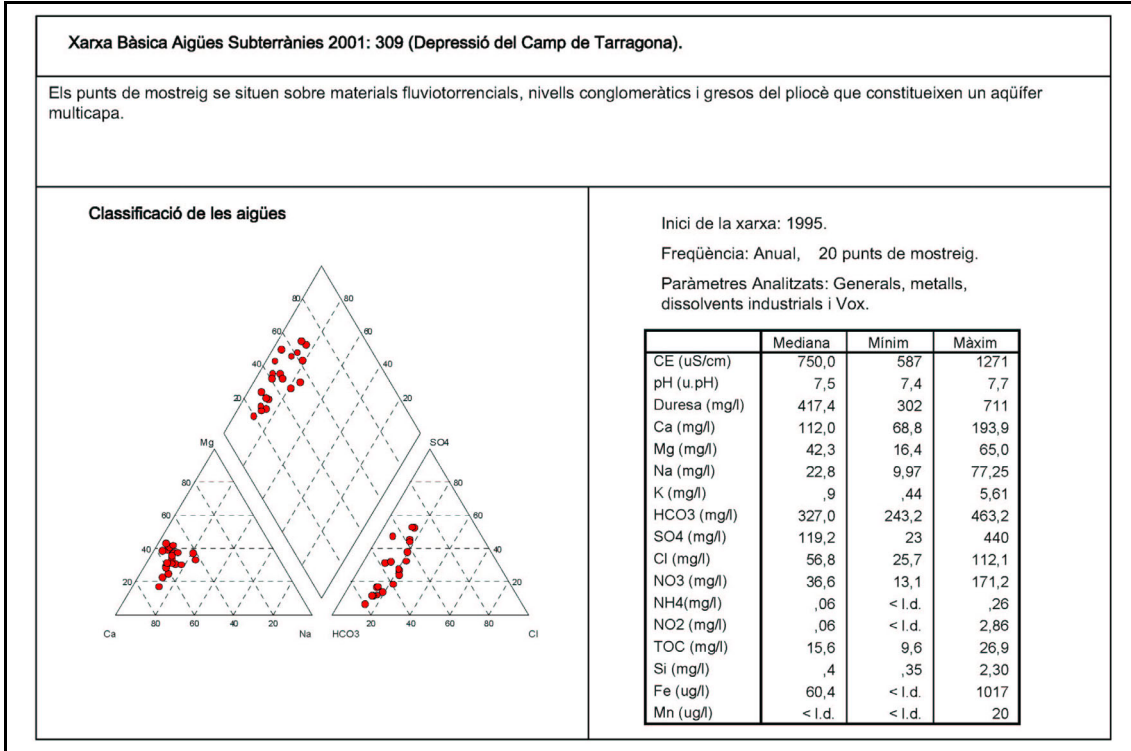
Xarxa Bàsica Aigües Subterrànies 2001: 309 (Depressió del Camp de Tarragona).

Els punts de mostreig se situen sobre materials fluviotorrencials, nivells conglomeràtics i gresos del pliocè que constitueixen un aqüífer multicapa.

Classificació de les aigües

80 80 60 60 40 40 20 20
Mg SO4
80 80
60 60
40 40
20 20
Ca 80 60 40 20 Na HCO3 20 40 60 80 Cl

Inici de la xarxa: 1995.

Freqüència: Anual, 20 punts de mostreig.

Paràmetres Analitzats: Generals, metalls, dissolvents industrials i Vox.

| | Mediana | Mínim | Màxim |
|---|---|---|---|
| CE (uS/cm) | 750,0 | 587 | 1271 |
| pH (u.pH) | 7,5 | 7,4 | 7,7 |
| Duresa (mg/l) | 417,4 | 302 | 711 |
| Ca (mg/l) | 112,0 | 68,8 | 193,9 |
| Mg (mg/l) | 42,3 | 16,4 | 65,0 |
| Na (mg/l) | 22,8 | 9,97 | 77,25 |
| K (mg/l) | ,9 | ,44 | 5,61 |
| HCO3 (mg/l) | 327,0 | 243,2 | 463,2 |
| SO4 (mg/l) | 119,2 | 23 | 440 |
| Cl (mg/l) | 56,8 | 25,7 | 112,1 |
| NO3 (mg/l) | 36,6 | 13,1 | 171,2 |
| NH4(mg/l) | ,06 | < l.d. | ,26 |
| NO2 (mg/l) | ,06 | < l.d. | 2,86 |
| TOC (mg/l) | 15,6 | 9,6 | 26,9 |
| Si (mg/l) | ,4 | ,35 | 2,30 |
| Fe (ug/l) | 60,4 | < l.d. | 1017 |
| Mn (ug/l) | < l.d. | < l.d. | 20 |